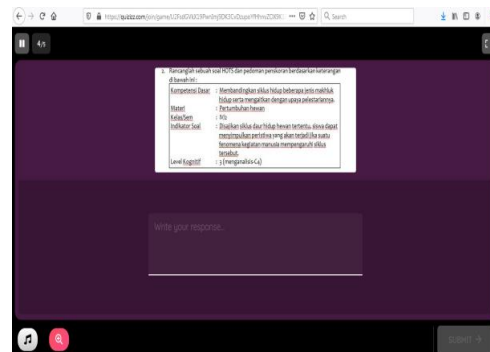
https://quizizz.com/join/game/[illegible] ··· Search

4/11

2. Rancanglah sebuah soal HOTS dan pedoman penskoran berdasarkan keterangan di bawah ini :

| | |
|---|---|
| Kompetensi Dasar | : Membandingkan siklus hidup beberapa jenis makhluk hidup serta mengaitkan dengan upaya pelestariannya. |
| Materi | : Pertumbuhan hewan |
| Kelas/Sem | : IV/2 |
| Indikator Soal | : Disajikan siklus daur hidup hewan tertentu, siswa dapat memprediksikan peristiwa yang akan terjadi jika suatu fenomena kegiatan manusia mempengaruhi siklus tersebut. |
| Level Kognitif | : 3 (menganalisis-C4) |

Write your response...

SUBMIT